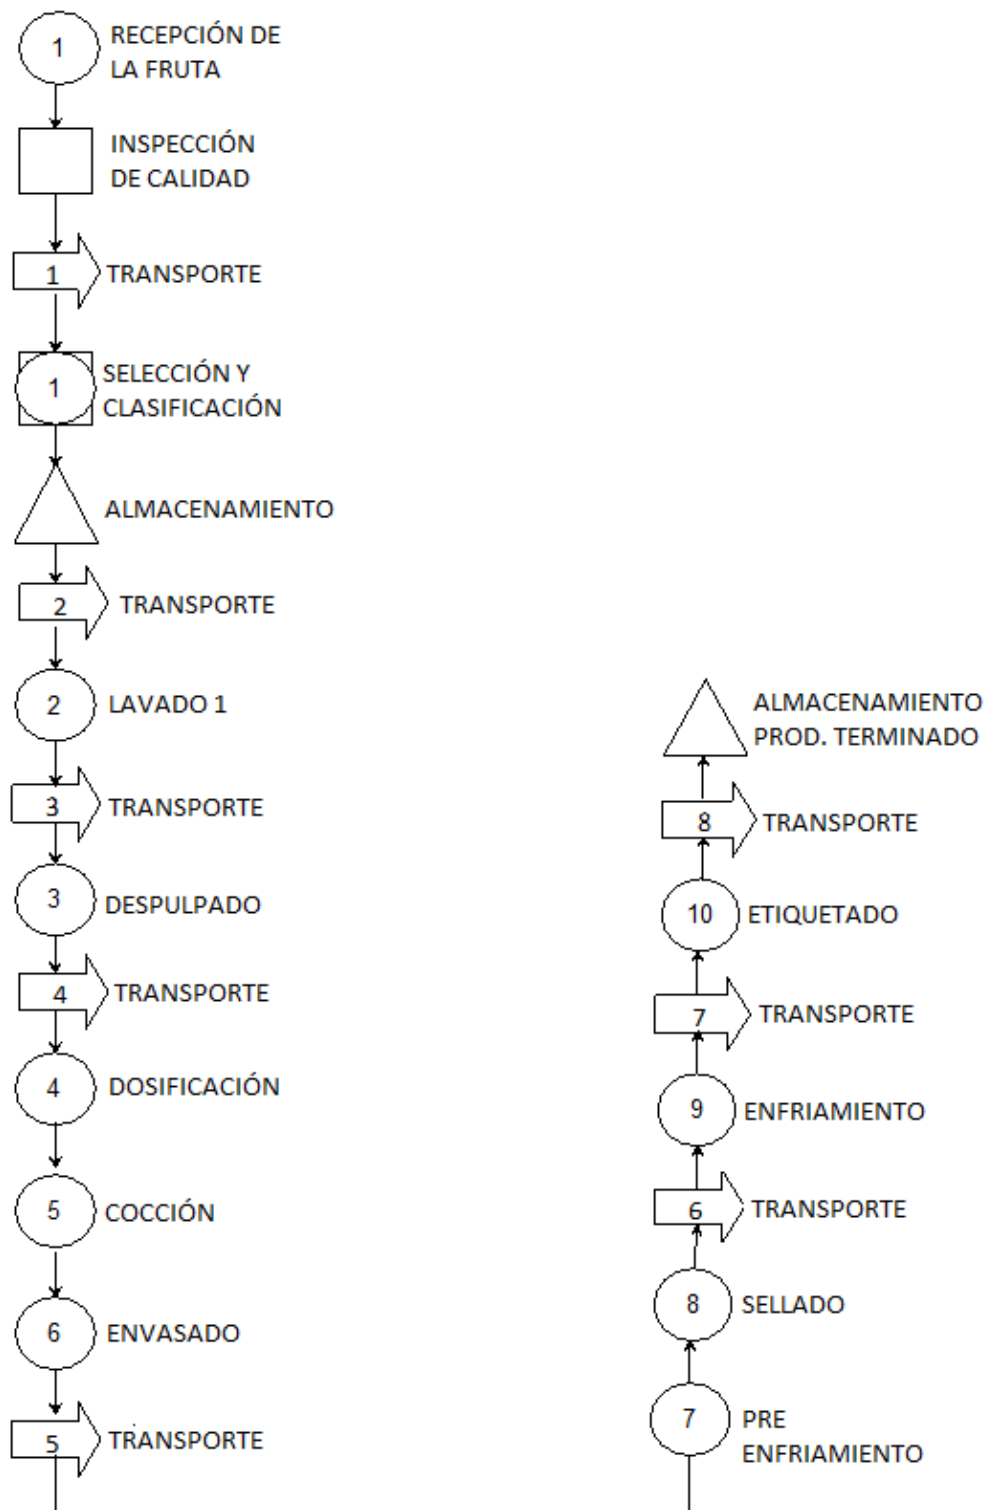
1 RECEPCIÓN DE LA FRUTA

INSPECCIÓN DE CALIDAD

1 TRANSPORTE

1 SELECCIÓN Y CLASIFICACIÓN

ALMACENAMIENTO

2 TRANSPORTE

2 LAVADO 1

3 TRANSPORTE

3 DESPULPADO

4 TRANSPORTE

4 DOSIFICACIÓN

5 COCCIÓN

6 ENVASADO

5 TRANSPORTE

7 PRE ENFRIAMIENTO

8 SELLADO

6 TRANSPORTE

9 ENFRIAMIENTO

7 TRANSPORTE

10 ETIQUETADO

8 TRANSPORTE

ALMACENAMIENTO PROD. TERMINADO